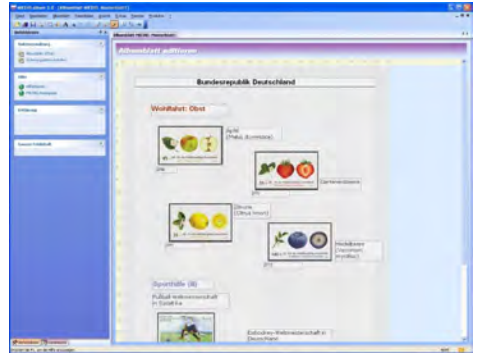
Bundesrepublik Deutschland

Wohlfahrt: Obst

Apfel
(Malus domestica)

Gartenerdbeere

Zitrone
(Citrus limon)

Heidelbeere
(Vaccinium myrtillus)

Sporthilfe

Fußball-Weltmeisterschaft in Südafrika

Fußball-Weltmeisterschaft in Deutschland

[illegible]